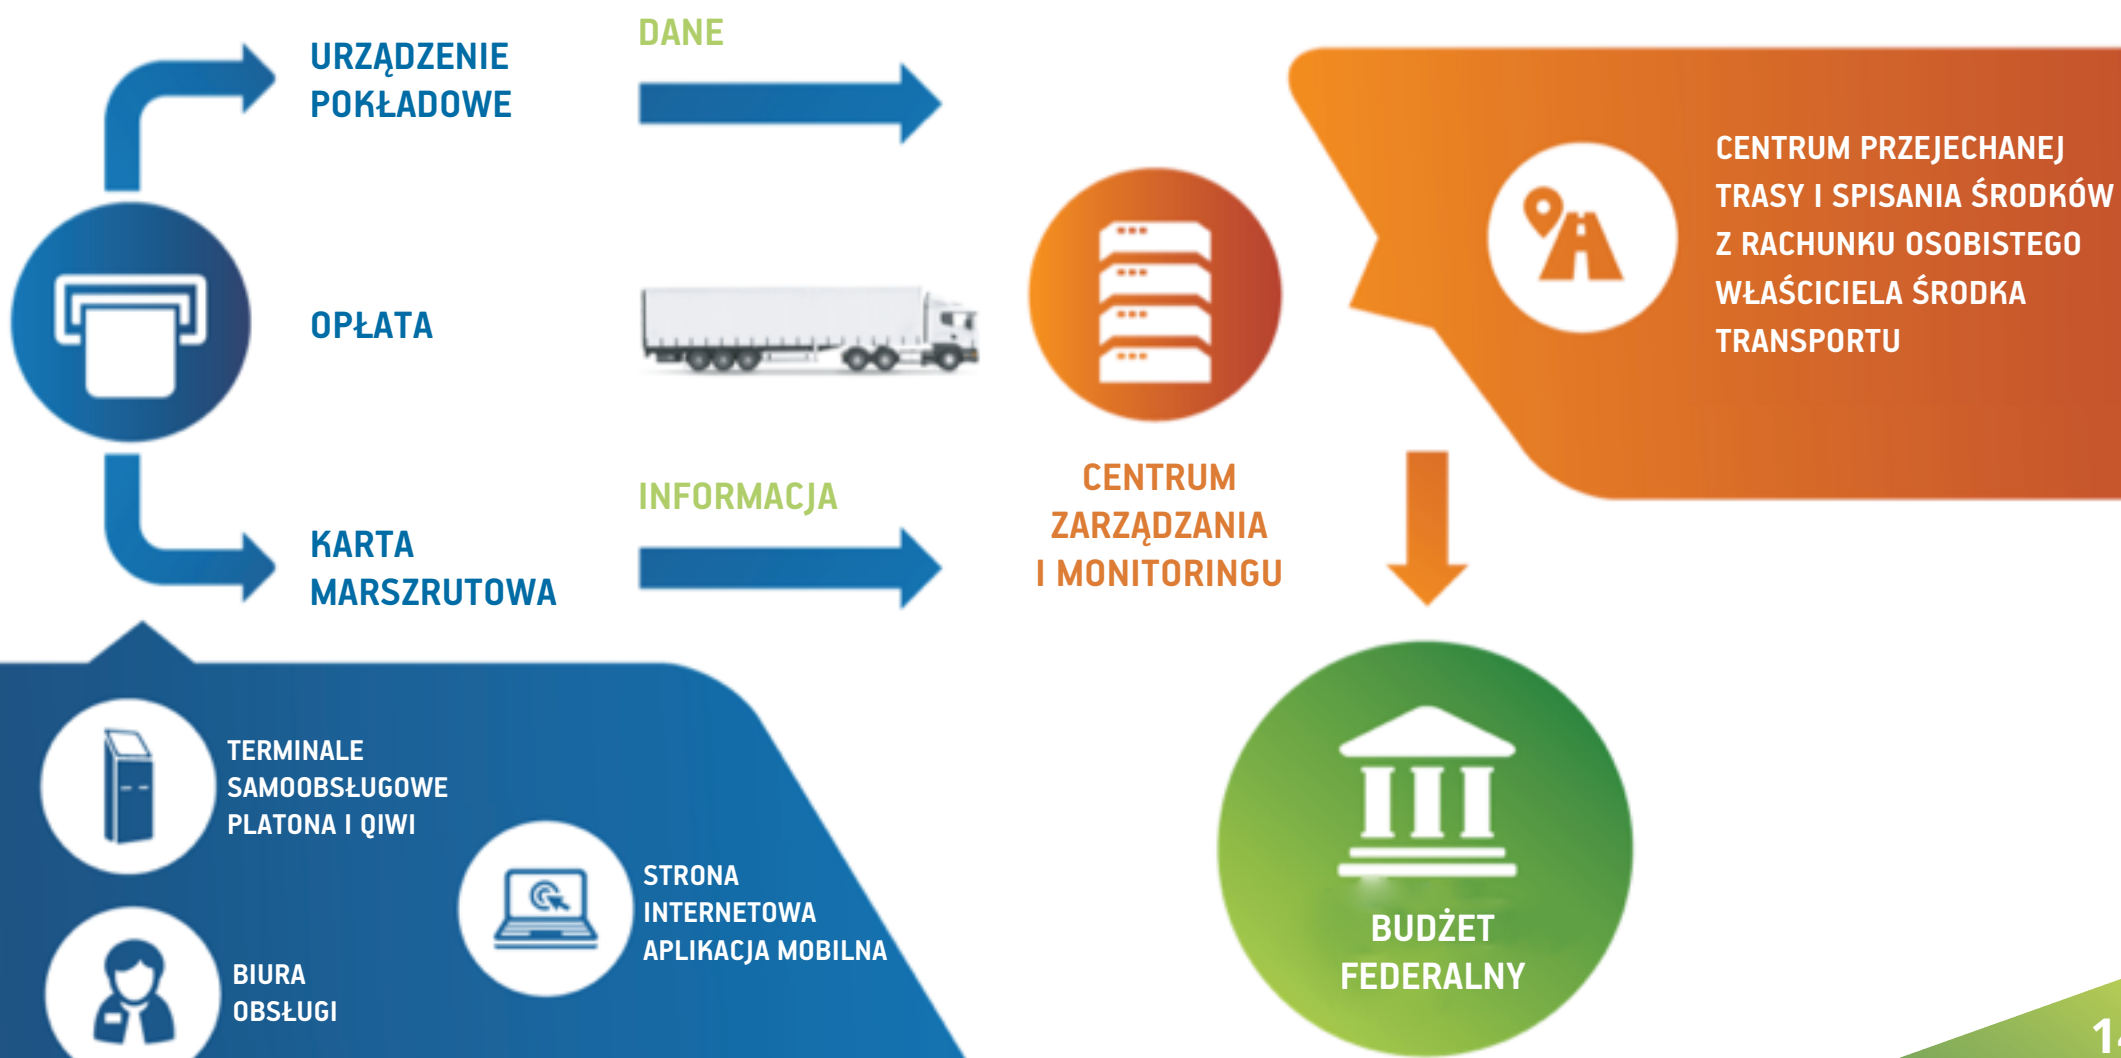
URZĄDZENIE POKŁADOWE

DANE

OPŁATA

KARTA MARSZRUTOWA

INFORMACJA

CENTRUM ZARZĄDZANIA I MONITORINGU

CENTRUM PRZEJECHANEJ TRASY I SPISANIA ŚRODKÓW Z RACHUNKU OSOBISTEGO WŁAŚCICIELA ŚRODKA TRANSPORTU

TERMINALE SAMOOBSŁUGOWE PLATONA I QIWI

STRONA INTERNETOWA APLIKACJA MOBILNA

BIURA OBSŁUGI

BUDŻET FEDERALNY

1